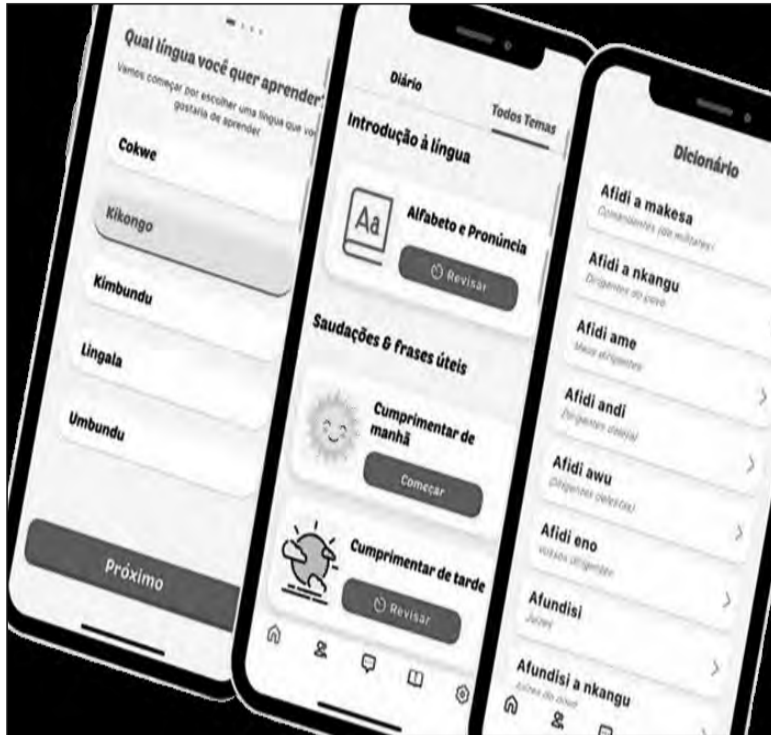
Qual língua você quer aprender?

Vamos começar por escolher uma língua que você gostaria de aprender

Cokwe

Kikongo

Kimbundu

Lingala

Umbundu

Próximo

Diário

Todos Temas

Introdução à língua

Aa

Alfabeto e Pronúncia

Revisar

Saudações & frases úteis

Cumprimentar de manhã

Começar

Cumprimentar de tarde

Revisar

Dicionário

Afidi a makesa

Comandantes (de militares)

Afidi a nkangu

Dirigentes do povo

Afidi ame

Meus dirigentes

Afidi andi

Dirigentes dele(a)

Afidi awu

Dirigentes deles(as)

Afidi eno

Vossos dirigentes

Afundisi

Juízes

Afundisi a nkangu

Juízes do povo